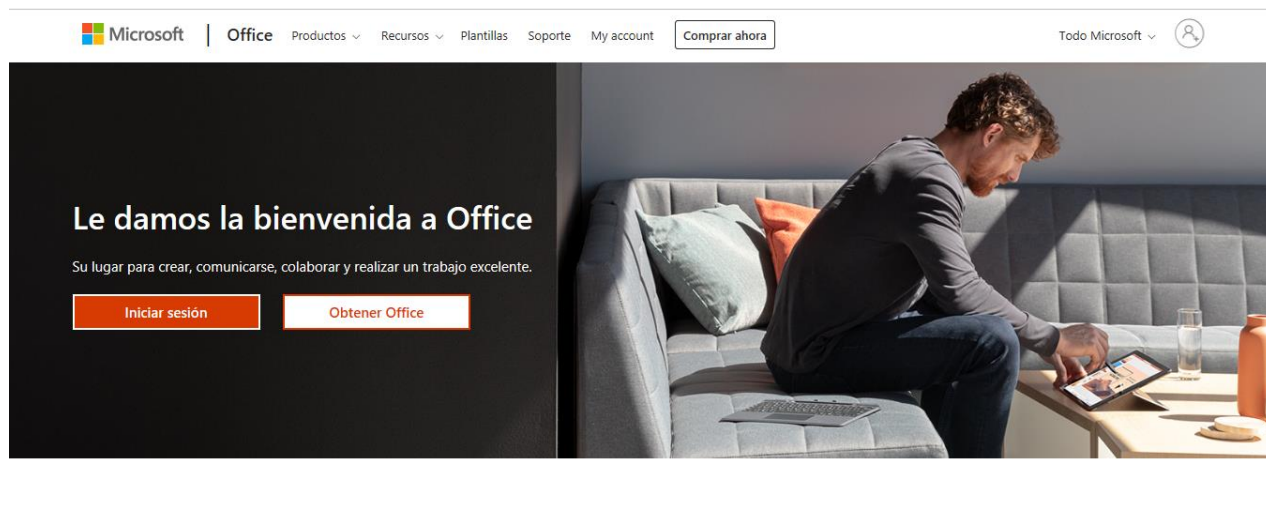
Microsoft | Office Productos Recursos Plantillas Soporte My account Comprar ahora Todo Microsoft

Le damos la bienvenida a Office

Su lugar para crear, comunicarse, colaborar y realizar un trabajo excelente.

Iniciar sesión

Obtener Office